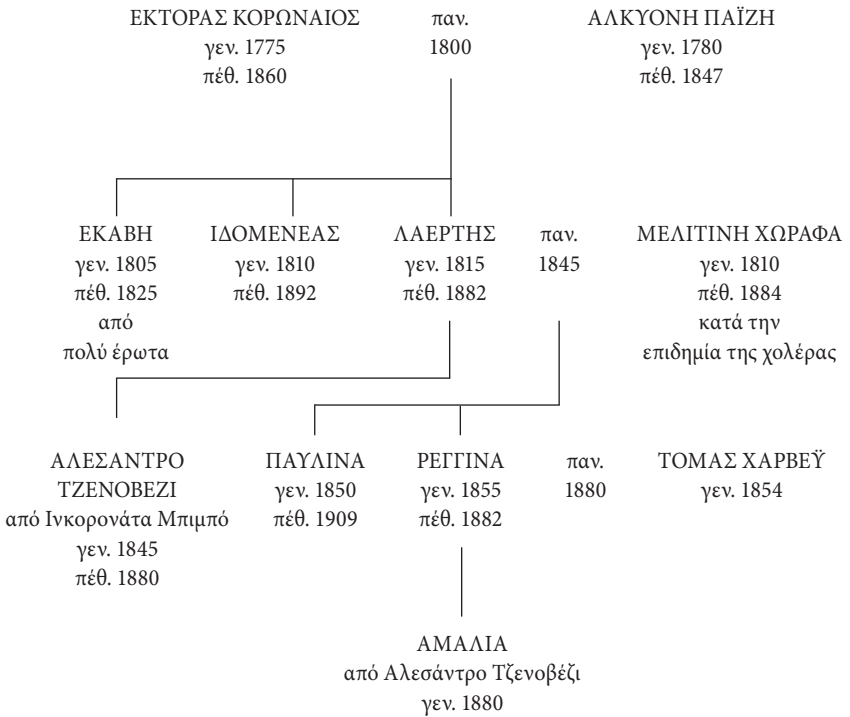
ΕΚΤΟΡΑΣ ΚΟΡΩΝΑΙΟΣ
γεν. 1775
πέθ. 1860

παν.
1800

ΑΛΚΥΟΝΗ ΠΑΪΖΗ
γεν. 1780
πέθ. 1847

ΕΚΑΒΗ
γεν. 1805
πέθ. 1825
από
πολύ έρωτα

ΙΔΟΜΕΝΕΑΣ
γεν. 1810
πέθ. 1892

ΛΑΕΡΤΗΣ
γεν. 1815
πέθ. 1882

παν.
1845

ΜΕΛΙΤΙΝΗ ΧΩΡΑΦΑ
γεν. 1810
πέθ. 1884
κατά την
επιδημία της χολέρας

ΑΛΕΣΑΝΤΡΟ
ΤΖΕΝΟΒΕΖΙ
από Ινκορονάτα Μπιμπό
γεν. 1845
πέθ. 1880

ΠΑΥΛΙΝΑ
γεν. 1850
πέθ. 1909

ΡΕΓΓΙΝΑ
γεν. 1855
πέθ. 1882

παν.
1880

ΤΟΜΑΣ ΧΑΡΒΕΫ
γεν. 1854

ΑΜΑΛΙΑ
από Αλεσάντρο Τζενοβέζι
γεν. 1880